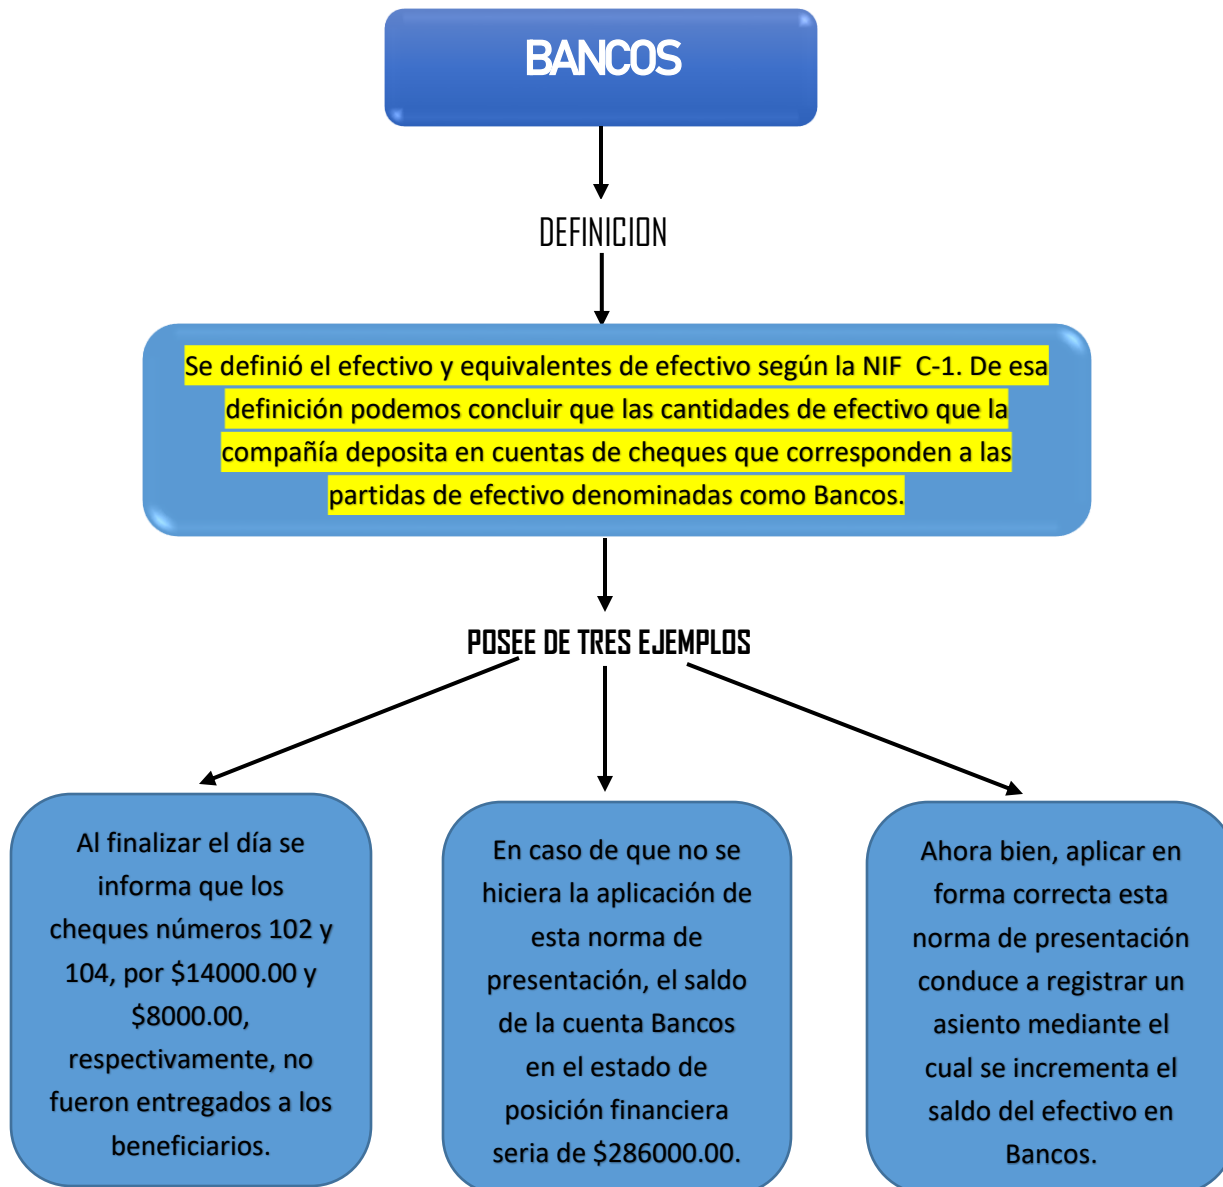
BANCOS

DEFINICION

Se definió el efectivo y equivalentes de efectivo según la NIF C-1. De esa definición podemos concluir que las cantidades de efectivo que la compañía deposita en cuentas de cheques que corresponden a las partidas de efectivo denominadas como Bancos.

POSEE DE TRES EJEMPLOS

Al finalizar el día se informa que los cheques números 102 y 104, por $14000.00 y $8000.00, respectivamente, no fueron entregados a los beneficiarios.

En caso de que no se hiciera la aplicación de esta norma de presentación, el saldo de la cuenta Bancos en el estado de posición financiera seria de $286000.00.

Ahora bien, aplicar en forma correcta esta norma de presentación conduce a registrar un asiento mediante el cual se incrementa el saldo del efectivo en Bancos.